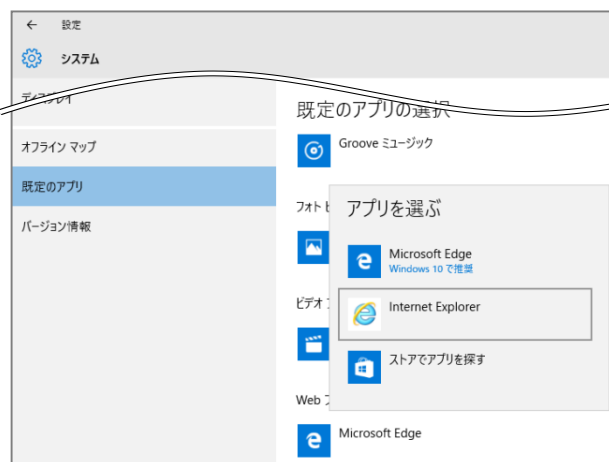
設定

システム

ディスプレイ

オフライン マップ

既定のアプリ

バージョン情報

既定のアプリの選択

Groove ミュージック

フォト ビ

ビデオ プ

Web ブ

Microsoft Edge

アプリを選ぶ

Microsoft Edge
Windows 10 で推奨

Internet Explorer

ストアでアプリを探す